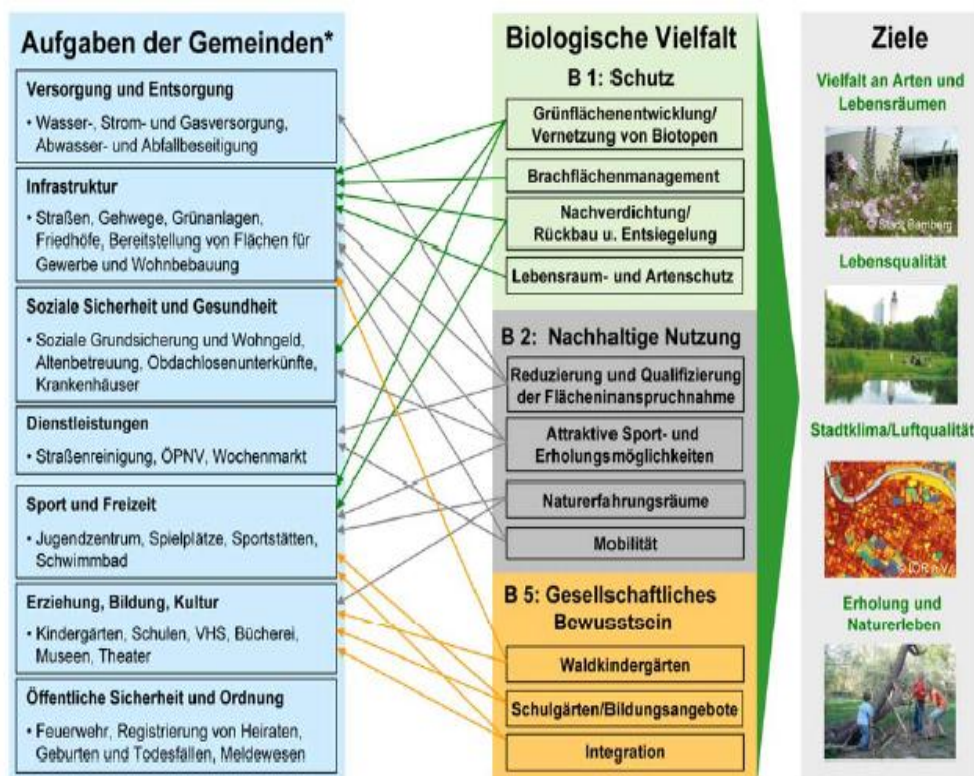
Aufgaben der Gemeinden*

Versorgung und Entsorgung
• Wasser-, Strom- und Gasversorgung, Abwasser- und Abfallbeseitigung

Infrastruktur
• Straßen, Gehwege, Grünanlagen, Friedhöfe, Bereitstellung von Flächen für Gewerbe und Wohnbebauung

Soziale Sicherheit und Gesundheit
• Soziale Grundsicherung und Wohngeld, Altenbetreuung, Obdachlosenunterkünfte, Krankenhäuser

Dienstleistungen
• Straßenreinigung, ÖPNV, Wochenmarkt

Sport und Freizeit
• Jugendzentrum, Spielplätze, Sportstätten, Schwimmbad

Erziehung, Bildung, Kultur
• Kindergärten, Schulen, VHS, Bücherei, Museen, Theater

Öffentliche Sicherheit und Ordnung
• Feuerwehr, Registrierung von Heiraten, Geburten und Todesfallen, Meldewesen

Biologische Vielfalt

B 1: Schutz
Grünflächenentwicklung/ Vernetzung von Biotopen
Brachflächenmanagement
Nachverdichtung/ Rückbau u. Entsiegelung
Lebensraum- und Artenschutz

B 2: Nachhaltige Nutzung
Reduzierung und Qualifizierung der Flächeninanspruchnahme
Attraktive Sport- und Erholungsmöglichkeiten
Naturerfahrungsräume
Mobilität

B 5: Gesellschaftliches Bewusstsein
Waldkindergärten
Schulgärten/Bildungsangebote
Integration

Ziele
Vielfalt an Arten und Lebensräumen
© Stadt Bamberg
Lebensqualität
Stadtklima/Luftqualität
© IÖR e.V.
Erholung und Naturerleben